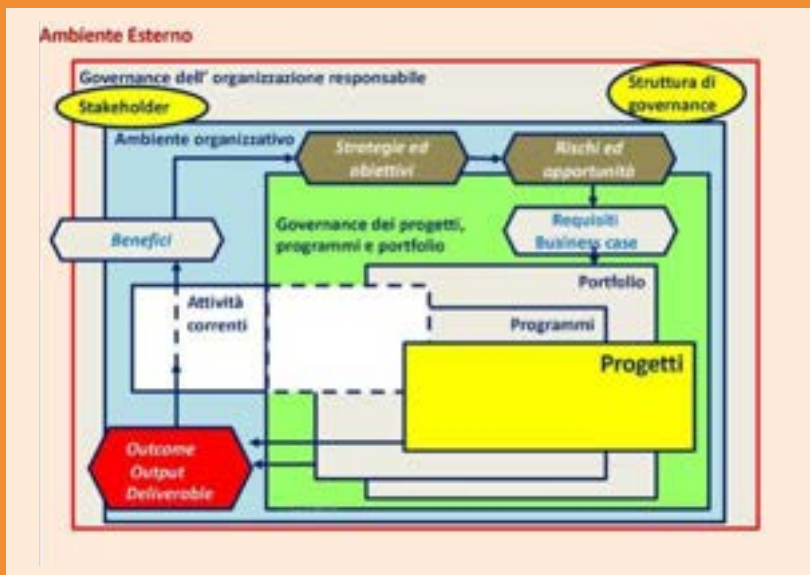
Ambiente Esterno

Governance dell' organizzazione responsabile

Stakeholder

Struttura di governance

Ambiente organizzativo

Strategie ed obiettivi

Rischi ed opportunità

Benefici

Governance dei progetti, programmi e portfolio

Requisiti Business case

Portfolio

Attività correnti

Programmi

Progetti

Outcome Output Deliverable